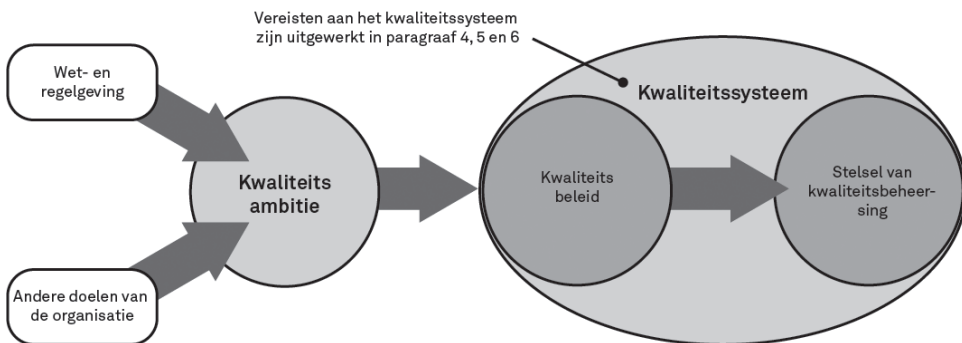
Vereisten aan het kwaliteitssysteem zijn uitgewerkt in paragraaf 4, 5 en 6

Wet- en regelgeving

Andere doelen van de organisatie

Kwaliteits ambitie

Kwaliteitssysteem

Kwaliteits beleid

Stelsel van kwaliteitsbeheersing